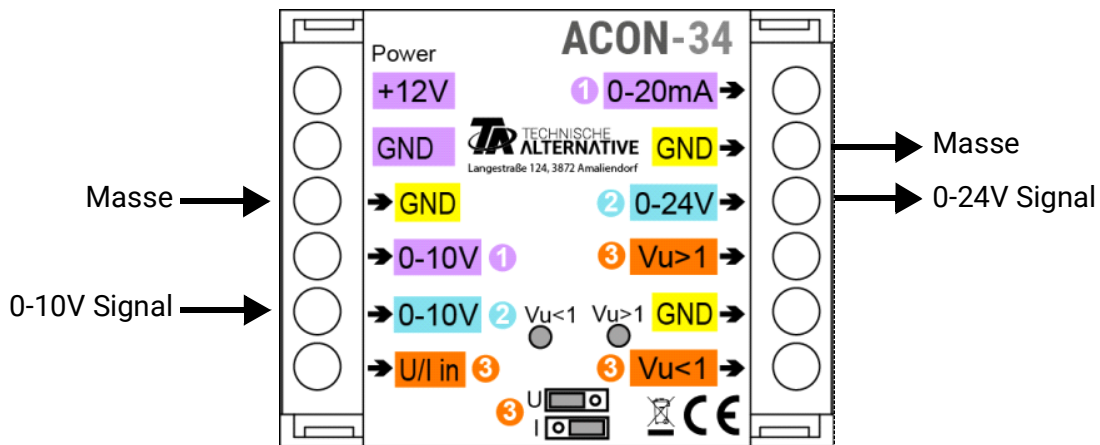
ACON-34

Power

+12V

GND

GND

0-10V 1

0-10V 2

U/I in 3

1 0-20mA

TA TECHNISCHE ALTERNATIVE
Langestraße 124, 3872 Amaliendorf

GND

2 0-24V

3 Vu>1

Vu<1 Vu>1

GND

3 Vu<1

3 U I

CE

Masse

0-10V Signal

Masse

0-24V Signal